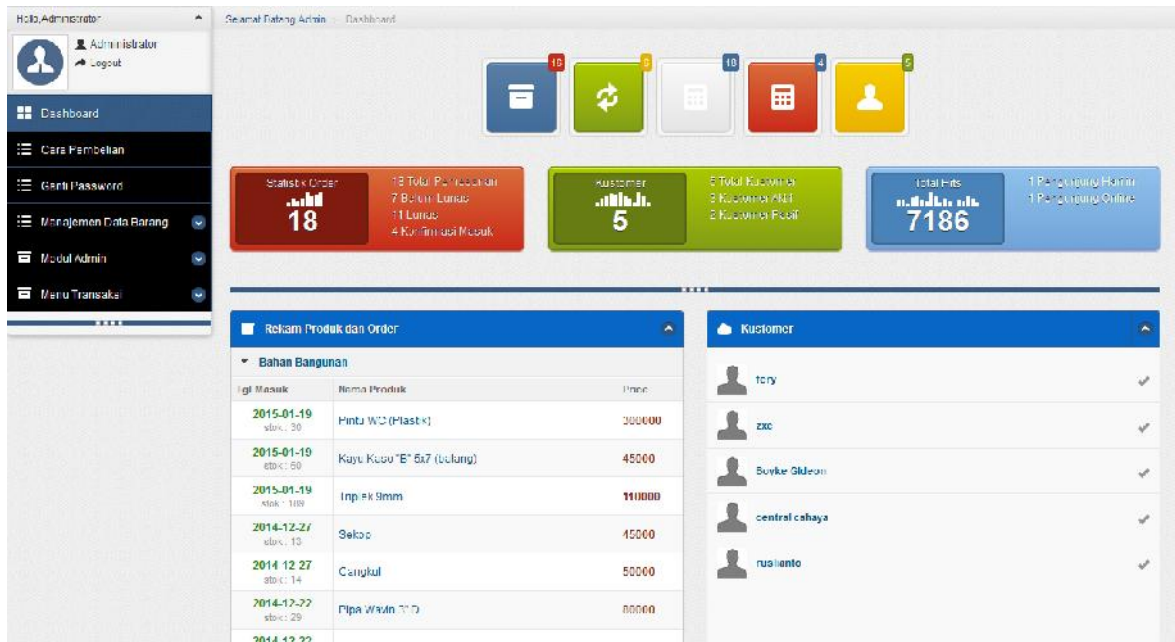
Hello, Administrator

Administrator
Logout

Dashboard
Cara Pembelian
Ganti Password
Manajemen Data Barang
Modul Admin
Menu Transaksi

Selamat Datang Admin Dashboard

18
9
18
4
5

Statistik Order
18
18 Total Pemesanan
7 Belum Lunas
11 Lunas
4 Konfirmasi Masuk

Kustomer
5
5 Total Kustomer
3 Kustomer Aktif
2 Kustomer Pasif

Total Hits
7186
1 Pengunjung Hari ini
1 Pengunjung Online

Rekam Produk dan Order

Bahan Bangunan

| Tgl Masuk | Nama Produk | Price |
|---|---|---|
| 2015-01-19 stok : 30 | Pintu WC (Plastik) | 300000 |
| 2015-01-19 stok : 60 | Kayu Kaso "B" 5x7 (belang) | 45000 |
| 2015-01-19 stok : 189 | Triplek 9mm | 110000 |
| 2014-12-27 stok : 13 | Sekop | 45000 |
| 2014-12-27 stok : 14 | Cangkul | 50000 |
| 2014-12-22 stok : 29 | Pipa Wavin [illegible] | 80000 |
| 2014-12-22 | | |

Kustomer

tory
zxc
Boyke Gideon
central cahaya
rushanto